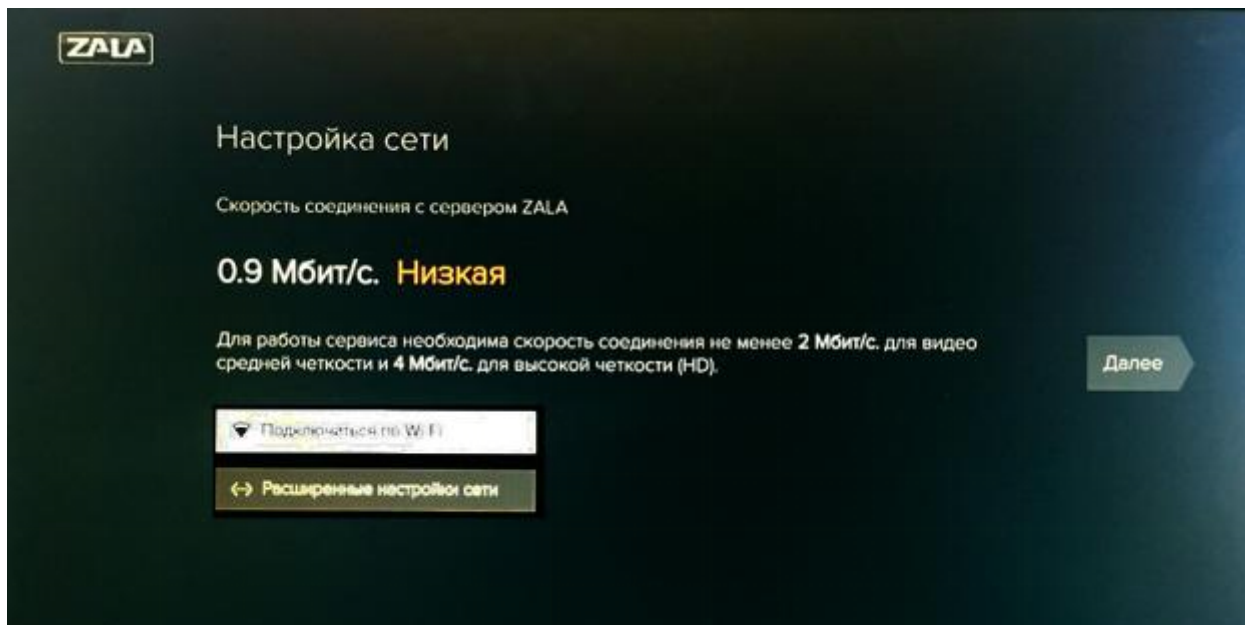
ZALA

Настройка сети

Скорость соединения с сервером ZALA

0.9 Мбит/с. Низкая

Для работы сервиса необходима скорость соединения не менее 2 Мбит/с. для видео средней четкости и 4 Мбит/с. для высокой четкости (HD).

Подключиться по Wi-Fi

Расширенные настройки сети

Далее